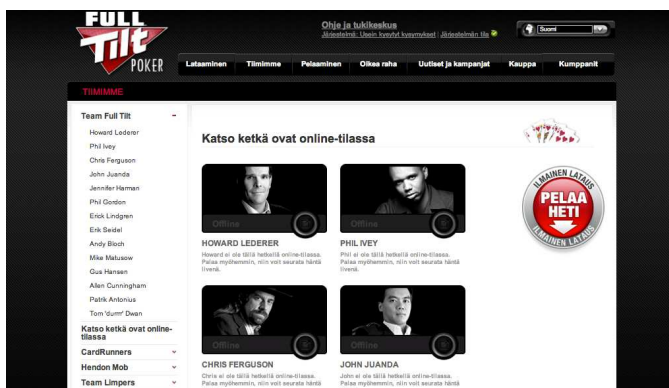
FULL Tilt POKER

Ohje ja tukikeskus
Järjestelmä: Usein kysytyt kysymykset | Järjestelmän tila

Suomi

Lataaminen | Tiimimme | Pelaaminen | Oikea raha | Uutiset ja kampanjat | Kauppa | Kumppanit

TIIMIMME

Team Full Tilt –
Howard Lederer
Phil Ivey
Chris Ferguson
John Juanda
Jennifer Harman
Phil Gordon
Erick Lindgren
Erik Seidel
Andy Bloch
Mike Matusow
Gus Hansen
Allen Cunningham
Patrik Antonius
Tom 'durrrr' Dwan
Katso ketkä ovat online-tilassa
CardRunners
Hendon Mob
Team Limpers

Katso ketkä ovat online-tilassa

Offline
HOWARD LEDERER
Howard ei ole tällä hetkellä online-tilassa. Palaa myöhemmin, niin voit seurata häntä livenä.

Offline
PHIL IVEY
Phil ei ole tällä hetkellä online-tilassa. Palaa myöhemmin, niin voit seurata häntä livenä.

ILMAINEN LATAUS PELAA HETI ILMAINEN LATAUS

Offline
CHRIS FERGUSON
Chris ei ole tällä hetkellä online-tilassa. Palaa myöhemmin, niin voit seurata häntä

Offline
JOHN JUANDA
John ei ole tällä hetkellä online-tilassa. Palaa myöhemmin, niin voit seurata häntä